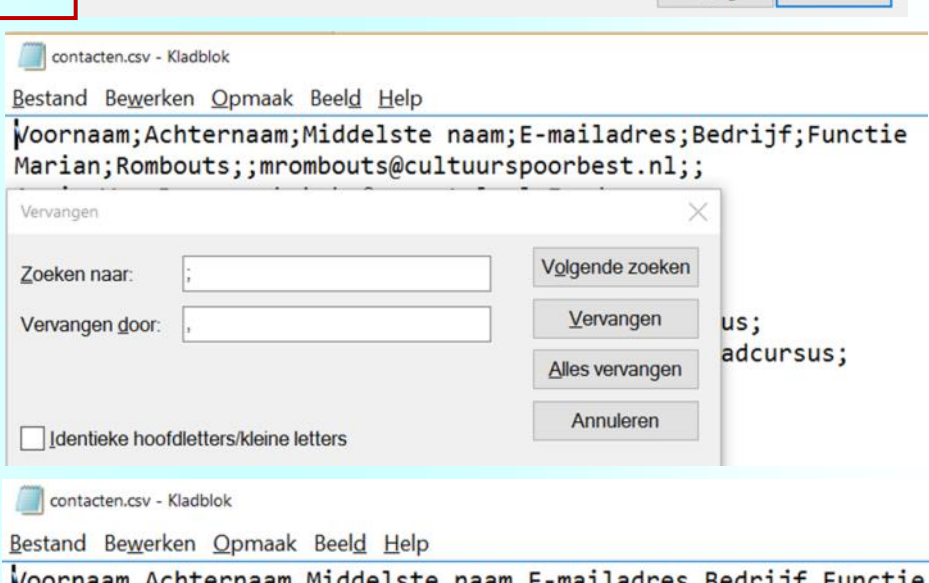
contacten.csv - Kladblok

Bestand Bewerken Opmaak Beeld Help

Voornaam;Achternaam;Middelste naam;E-mailadres;Bedrijf;Functie
Marian;Rombouts;;mrombouts@cultuurspoorbest.nl;;

Vervangen

Zoeken naar: ;

Vervangen door: ,

Volgende zoeken

Vervangen

Alles vervangen

Annuleren

Identieke hoofdletters/kleine letters

us;

adcursus;

contacten.csv - Kladblok

Bestand Bewerken Opmaak Beeld Help

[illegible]